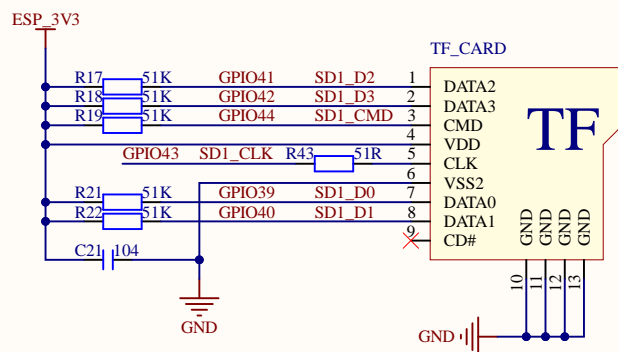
ESP_3V3

TF_CARD

R17 51K GPIO41 SD1_D2 1 DATA2
R18 51K GPIO42 SD1_D3 2 DATA3
R19 51K GPIO44 SD1_CMD 3 CMD
4 VDD
GPIO43 SD1_CLK R43 51R 5 CLK
6 VSS2
R21 51K GPIO39 SD1_D0 7 DATA0
R22 51K GPIO40 SD1_D1 8 DATA1
9 CD#

TF

GND GND GND GND
10 11 12 13

C21 104

GND

GND